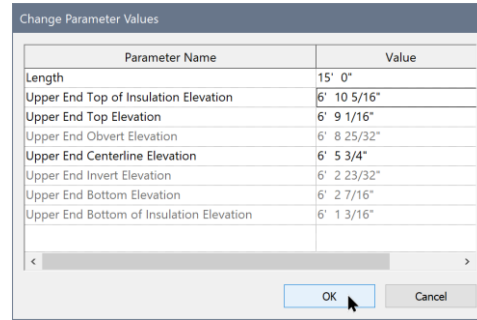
Change Parameter Values

| Parameter Name | Value |
|---|---|
| Length | 15' 0" |
| Upper End Top of Insulation Elevation | 6' 10 5/16" |
| Upper End Top Elevation | 6' 9 1/16" |
| Upper End Obvert Elevation | 6' 8 25/32" |
| Upper End Centerline Elevation | 6' 5 3/4" |
| Upper End Invert Elevation | 6' 2 23/32" |
| Upper End Bottom Elevation | 6' 2 7/16" |
| Upper End Bottom of Insulation Elevation | 6' 1 3/16" |

<
>

OK
Cancel